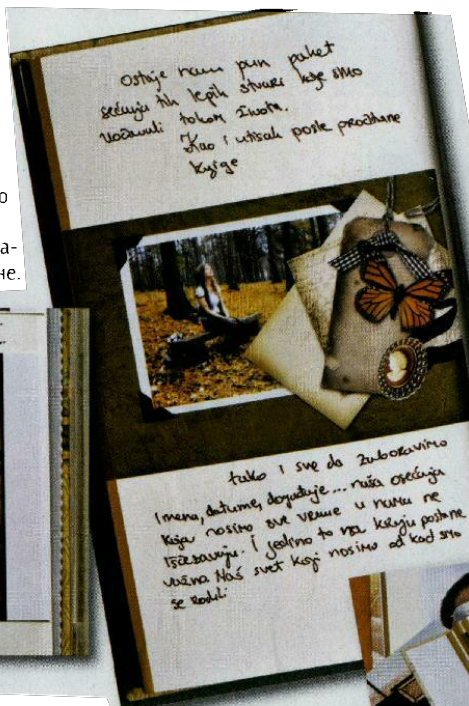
o

a-
HE.

Ostaje nam pun paket sećanja tih lepih stvari koje smo uoživali tokom života.
Kao i utisak posle pročitane knjige

tako i sve da zaboravimo imena, datume, događaje... naša osećanja koja nosimo sve vreme u nama ne iščezavaju. I jedino to na kraju postane važno. Naš svet koji nosimo od kad smo se rodili.